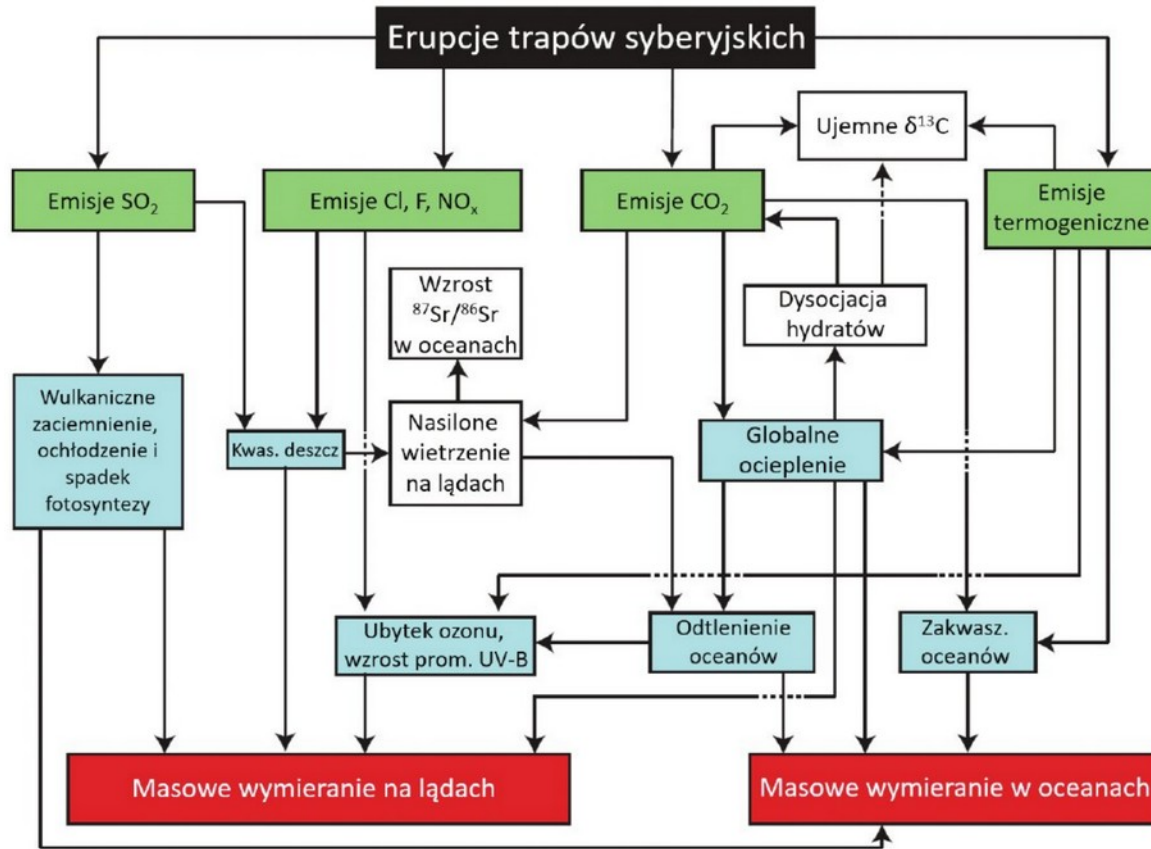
Erupcje trapów syberyjskich

Ujemne $\delta^{13}C$

Emisje $SO_2$

Emisje Cl, F, $NO_x$

Emisje $CO_2$

Emisje termogeniczne

Wzrost $^{87}Sr/^{86}Sr$ w oceanach

Dysocjacja hydratów

Wulkaniczne zaciemnienie, ochłodzenie i spadek fotosyntezy

Kwas. deszcz

Nasilone wietrzenie na lądach

Globalne ocieplenie

Ubytek ozonu, wzrost prom. UV-B

Odtlenienie oceanów

Zakwasz. oceanów

Masowe wymieranie na lądach

Masowe wymieranie w oceanach